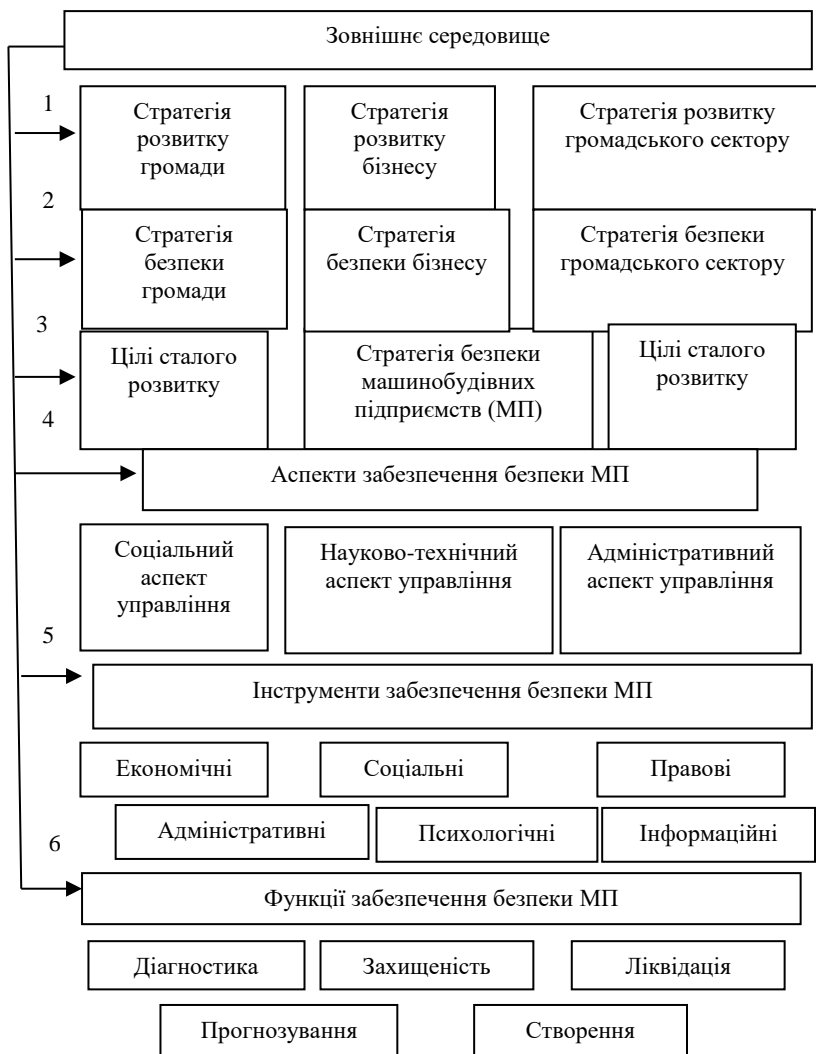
Зовнішнє середовище

1

Стратегія розвитку громади

Стратегія розвитку бізнесу

Стратегія розвитку громадського сектору

2

Стратегія безпеки громади

Стратегія безпеки бізнесу

Стратегія безпеки громадського сектору

3

Цілі сталого розвитку

Стратегія безпеки машинобудівних підприємств (МП)

Цілі сталого розвитку

4

Аспекти забезпечення безпеки МП

Соціальний аспект управління

Науково-технічний аспект управління

Адміністративний аспект управління

5

Інструменти забезпечення безпеки МП

Економічні

Соціальні

Правові

Адміністративні

Психологічні

Інформаційні

6

Функції забезпечення безпеки МП

Діагностика

Захищеність

Ліквідація

Прогнозування

Створення